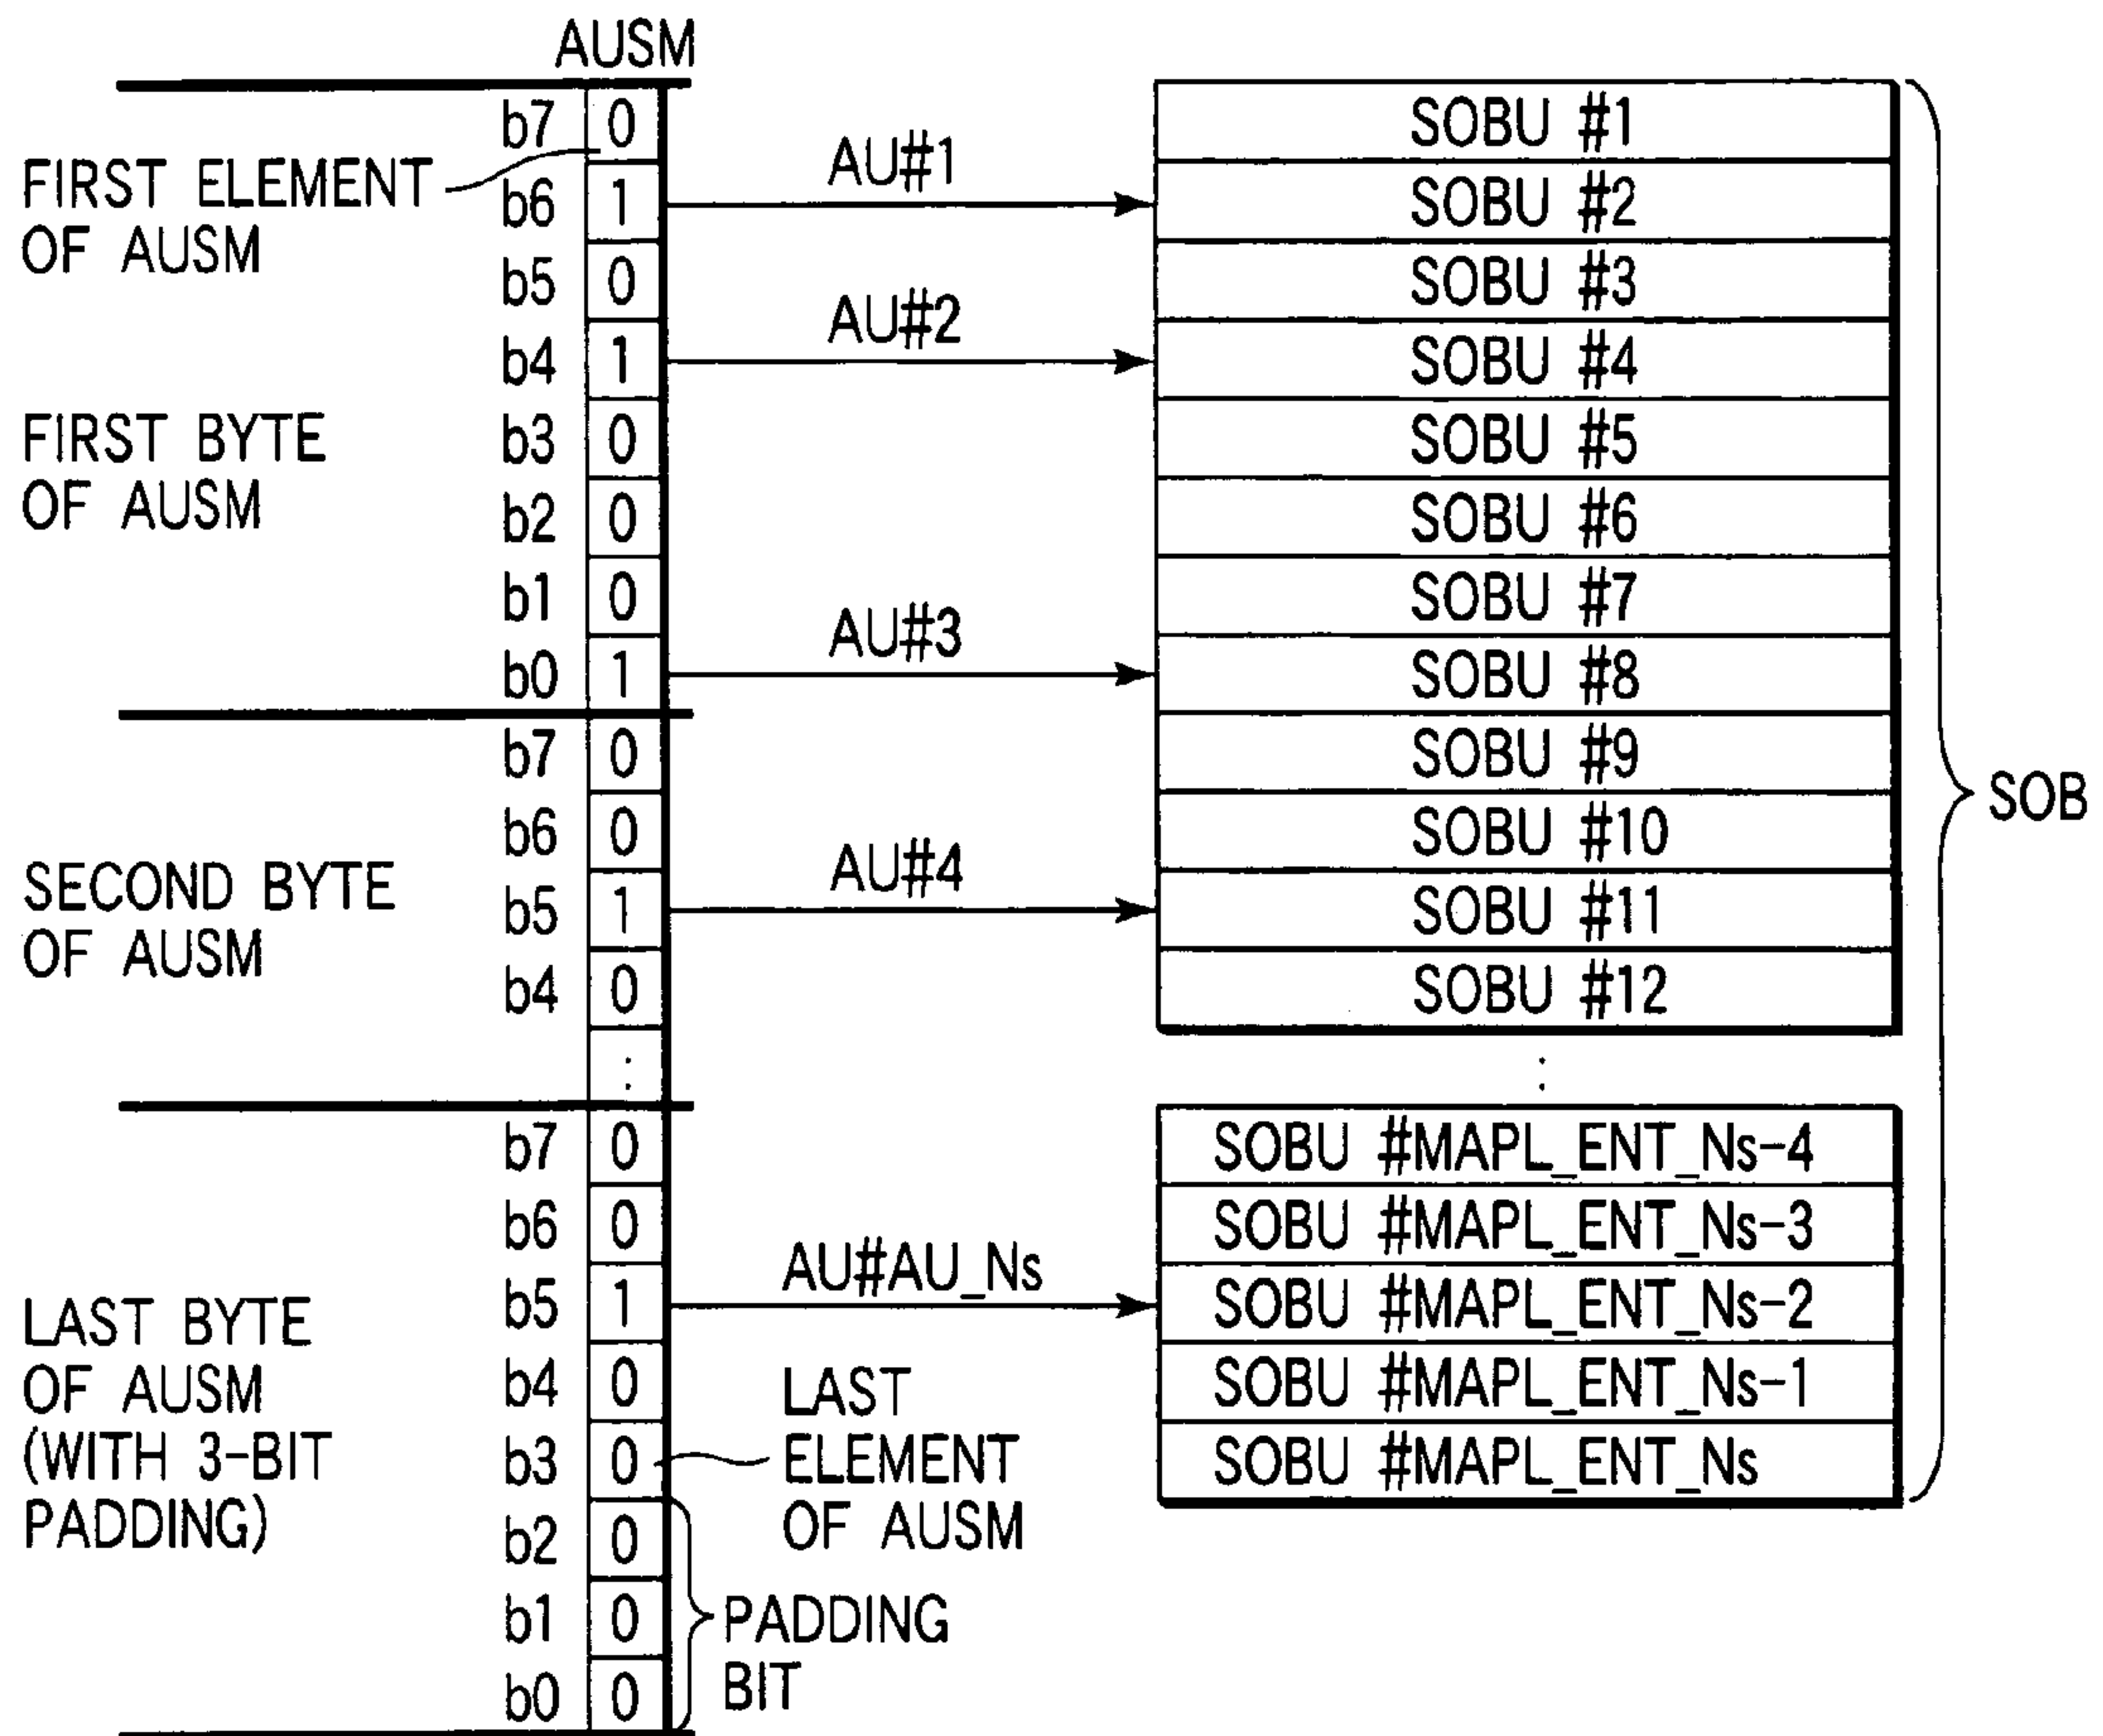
AUSM

FIRST ELEMENT OF AUSM

FIRST BYTE OF AUSM

| | |
|---|---|
| b7 | 0 |
| b6 | 1 |
| b5 | 0 |
| b4 | 1 |
| b3 | 0 |
| b2 | 0 |
| b1 | 0 |
| b0 | 1 |

SECOND BYTE OF AUSM

| | |
|---|---|
| b7 | 0 |
| b6 | 0 |
| b5 | 1 |
| b4 | 0 |
| | : |

LAST BYTE OF AUSM (WITH 3-BIT PADDING)

| | |
|---|---|
| b7 | 0 |
| b6 | 0 |
| b5 | 1 |
| b4 | 0 |
| b3 | 0 |
| b2 | 0 |
| b1 | 0 |
| b0 | 0 |

AU#1
AU#2
AU#3
AU#4
AU#AU_Ns

LAST ELEMENT OF AUSM

PADDING BIT

SOBU #1
SOBU #2
SOBU #3
SOBU #4
SOBU #5
SOBU #6
SOBU #7
SOBU #8
SOBU #9
SOBU #10
SOBU #11
SOBU #12
:
SOBU #MAPL_ENT_Ns-4
SOBU #MAPL_ENT_Ns-3
SOBU #MAPL_ENT_Ns-2
SOBU #MAPL_ENT_Ns-1
SOBU #MAPL_ENT_Ns

SOB